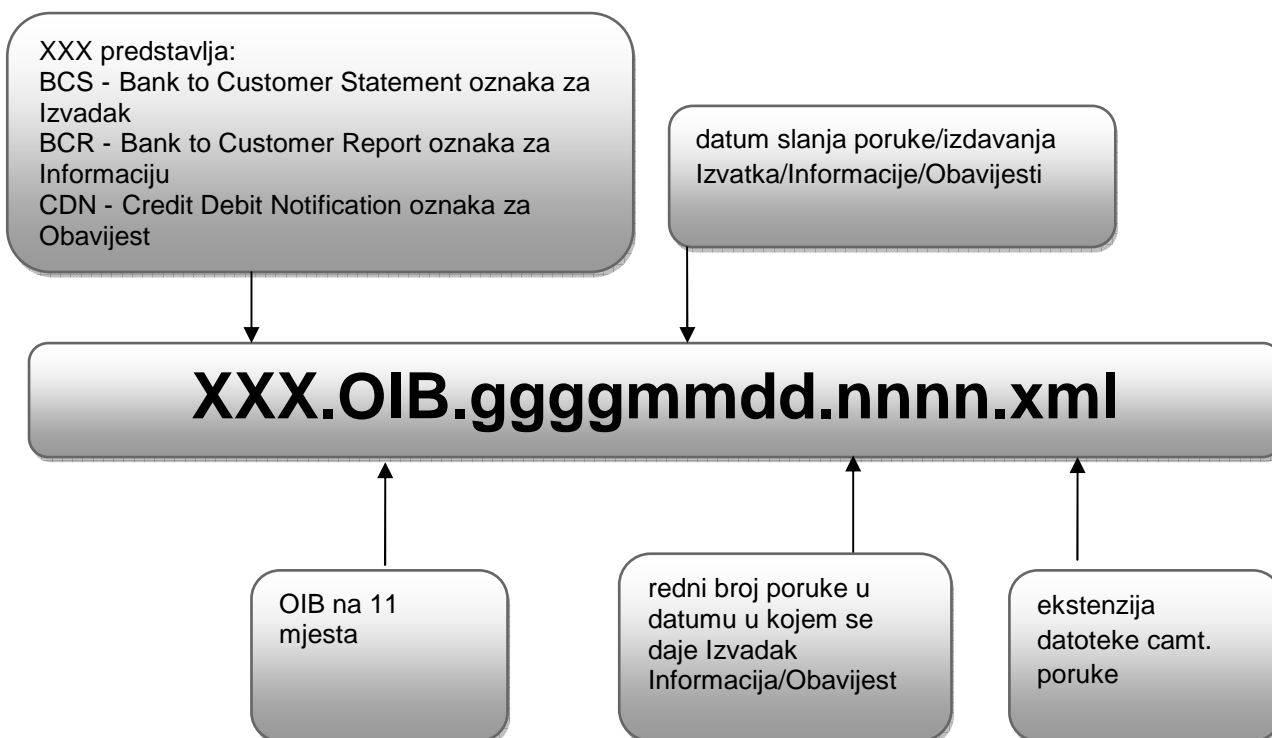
XXX predstavlja:
BCS - Bank to Customer Statement oznaka za Izvadak
BCR - Bank to Customer Report oznaka za Informaciju
CDN - Credit Debit Notification oznaka za Obavijest

datum slanja poruke/izdavanja Izvatka/Informacije/Obavijesti

XXX.OIB.ggggmmdd.nnnn.xml

OIB na 11 mjesta

redni broj poruke u datumu u kojem se daje Izvadak Informacija/Obavijest

ekstenzija datoteke camt. poruke